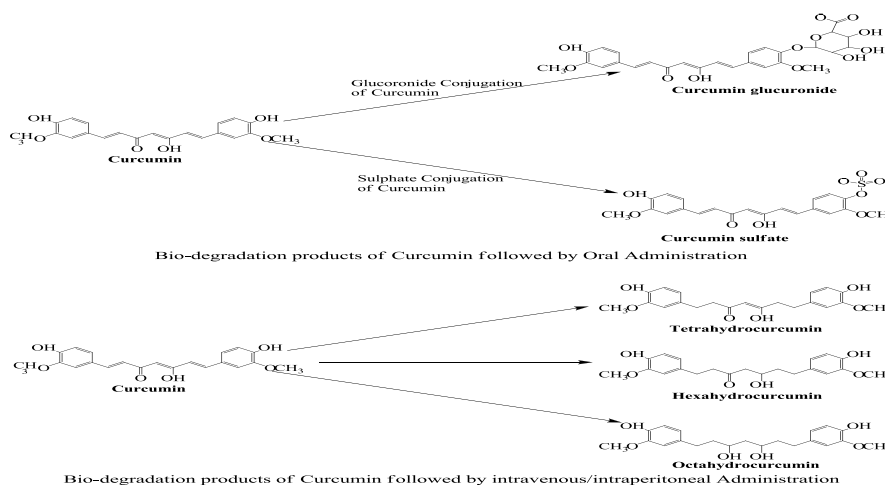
OH
$CH_3O$
O
OH
OH
OCH$_3$
Curcumin

Glucoronide Conjugation of Curcumin

OH
$CH_3O$
O
OH
O
OCH$_3$
O
O
OH
OH
OH
Curcumin glucuronide

Sulphate Conjugation of Curcumin

OH
$CH_3O$
O
OH
O
S
O
O
OCH
Curcumin sulfate

Bio-degradation products of Curcumin followed by Oral Administration

OH
$CH_3O$
O
OH
OH
OCH$_3$
Curcumin

OH
$CH_3O$
O
OH
OH
OCH
Tetrahydrocurcumin

OH
$CH_3O$
O
OH
OH
OCH
Hexahydrocurcumin

OH
$CH_3O$
OH
OH
OH
OCH
Octahydrocurcumin

Bio-degradation products of Curcumin followed by intravenous/intraperitoneal Administration